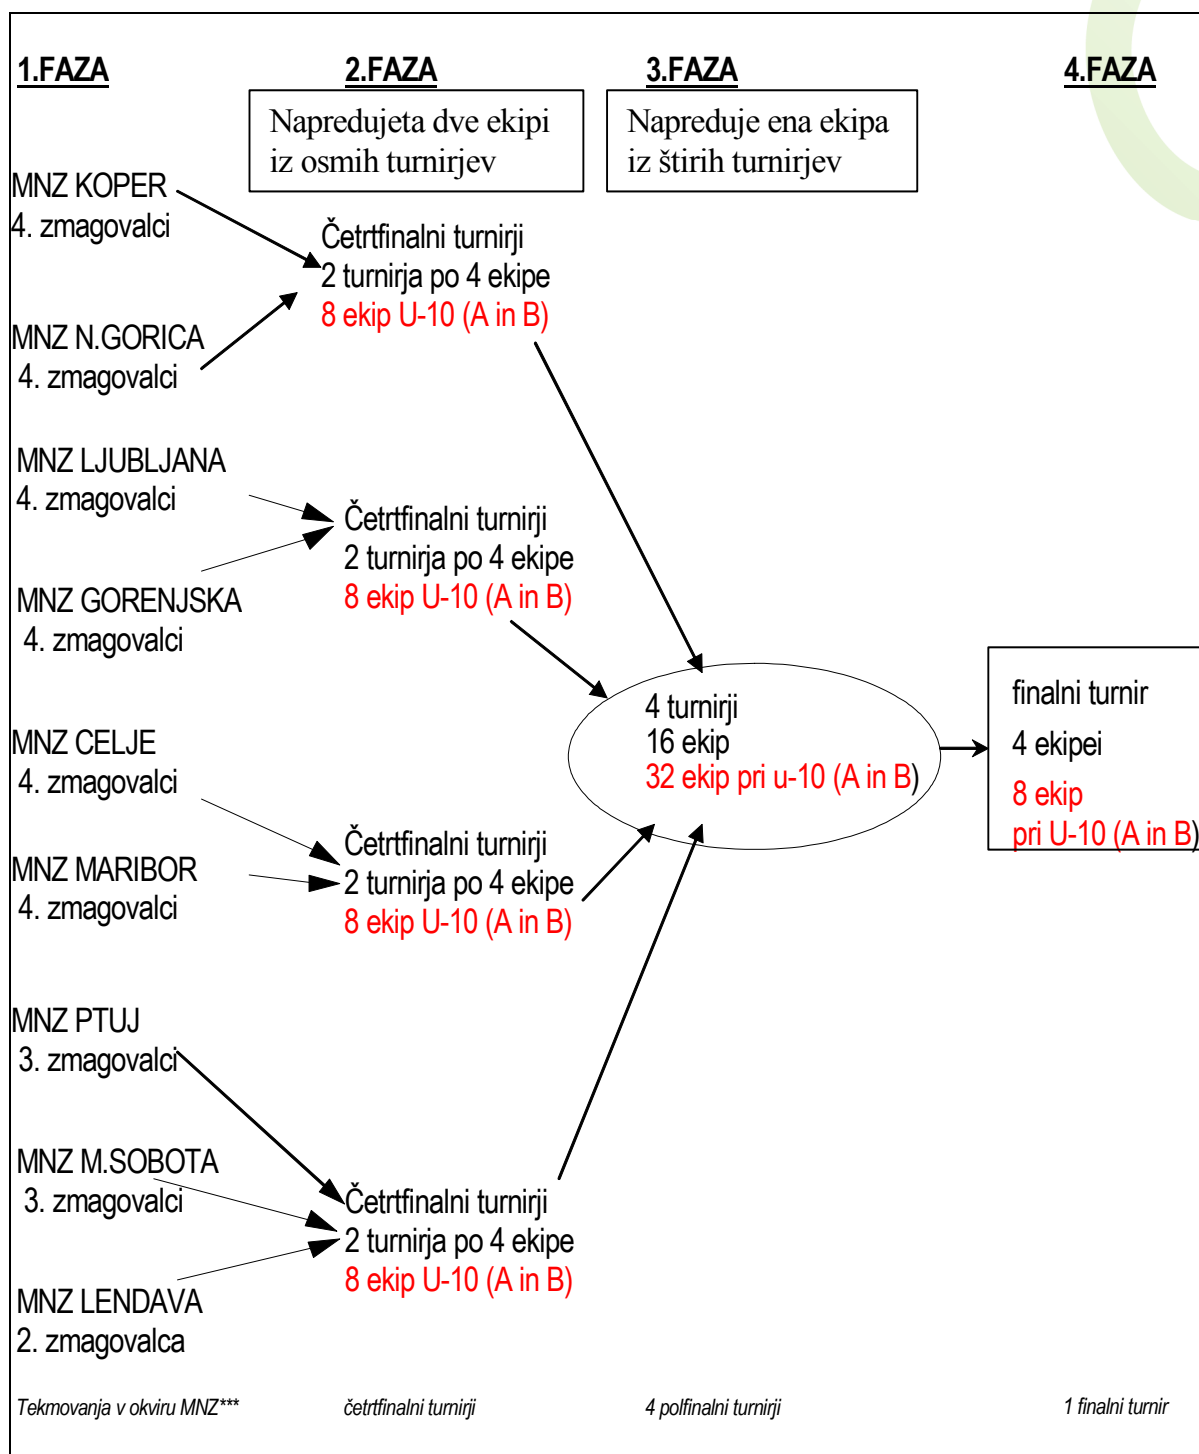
1.FAZA

2.FAZA

Napredujeta dve ekipi iz osmih turnirjev

3.FAZA

Napreduje ena ekipa iz štirih turnirjev

4.FAZA

MNZ KOPER
4. zmagovalci

Četrtfinalni turnirji
2 turnirja po 4 ekipe
8 ekip U-10 (A in B)

MNZ N.GORICA
4. zmagovalci

MNZ LJUBLJANA
4. zmagovalci

Četrtfinalni turnirji
2 turnirja po 4 ekipe
8 ekip U-10 (A in B)

MNZ GORENJSKA
4. zmagovalci

4 turnirji
16 ekip
32 ekip pri u-10 (A in B)

finalni turnir
4 ekipei
8 ekip
pri U-10 (A in B)

MNZ CELJE
4. zmagovalci

Četrtfinalni turnirji
2 turnirja po 4 ekipe
8 ekip U-10 (A in B)

MNZ MARIBOR
4. zmagovalci

MNZ PTUJ
3. zmagovalci

MNZ M.SOBOTA
3. zmagovalci

Četrtfinalni turnirji
2 turnirja po 4 ekipe
8 ekip U-10 (A in B)

MNZ LENDAVA
2. zmagovalca

Tekmovanja v okviru MNZ***

četrtfinalni turnirji

4 polfinalni turnirji

1 finalni turnir